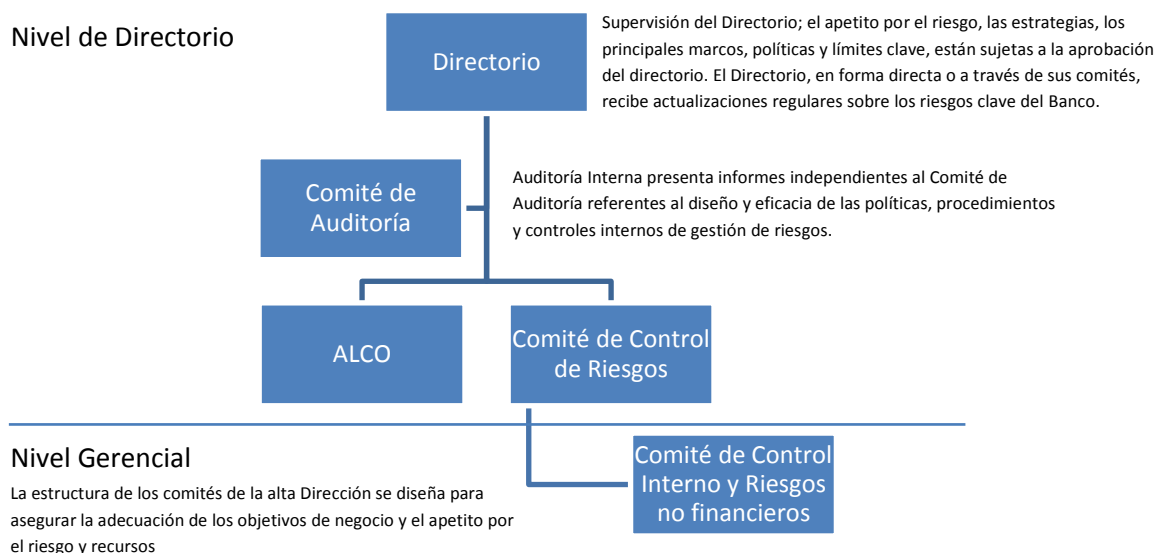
Nivel de Directorio

Directorio

Supervisión del Directorio; el apetito por el riesgo, las estrategias, los principales marcos, políticas y límites clave, están sujetas a la aprobación del directorio. El Directorio, en forma directa o a través de sus comités, recibe actualizaciones regulares sobre los riesgos clave del Banco.

Comité de Auditoría

Auditoría Interna presenta informes independientes al Comité de Auditoría referentes al diseño y eficacia de las políticas, procedimientos y controles internos de gestión de riesgos.

ALCO

Comité de Control de Riesgos

Nivel Gerencial

La estructura de los comités de la alta Dirección se diseña para asegurar la adecuación de los objetivos de negocio y el apetito por el riesgo y recursos

Comité de Control Interno y Riesgos no financieros